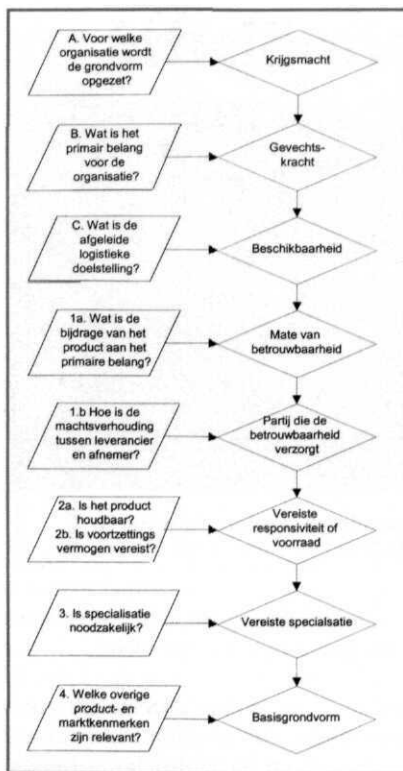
A. Voor welke organisatie wordt de grondvorm opgezet?

Krijgsmacht

B. Wat is het primair belang voor de organisatie?

Gevechts-kracht

C. Wat is de afgeleide logistieke doelstelling?

Beschikbaarheid

1a. Wat is de bijdrage van het product aan het primaire belang?

Mate van betrouwbaarheid

1.b Hoe is de machtsverhouding tussen leverancier en afnemer?

Partij die de betrouwbaarheid verzorgt

2a. Is het product houdbaar?
2b. Is voortzettings vermogen vereist?

Vereiste responsiviteit of voorraad

3. Is specialisatie noodzakelijk?

Vereiste specialsatie

4. Welke overige *product- en* marktkenmerken zijn relevant?

Basisgrondvorm